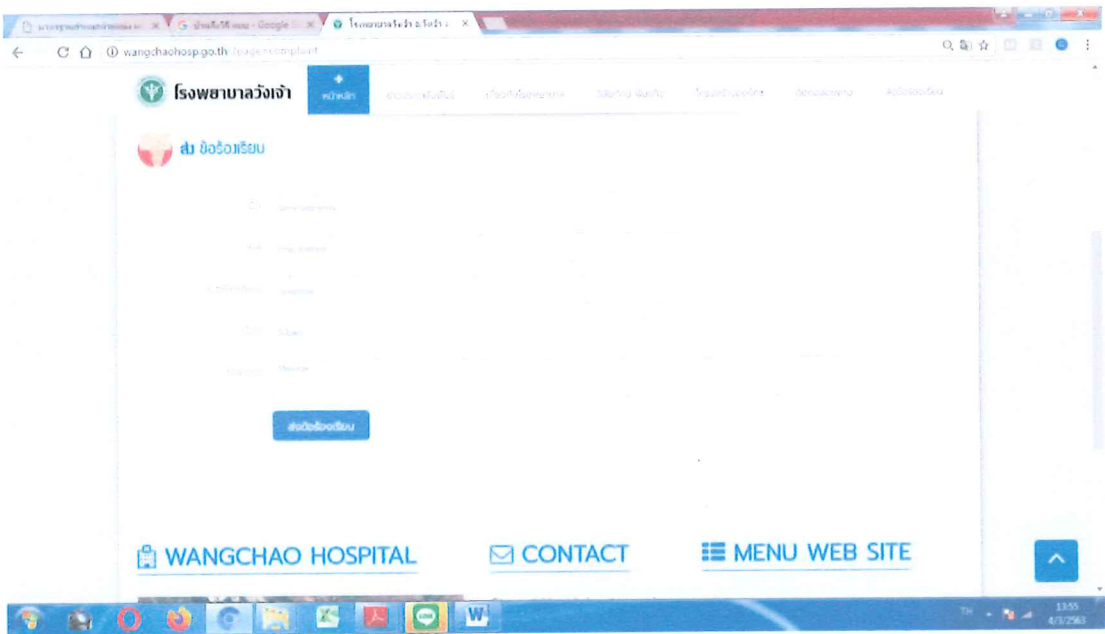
โรงพยาบาลวังเจ้า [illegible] × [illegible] - Google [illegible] × โรงพยาบาลวังเจ้า อ.วังเจ้า × 

wangchaohosp.go.th/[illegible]complaint

โรงพยาบาลวังเจ้า

หน้าหลัก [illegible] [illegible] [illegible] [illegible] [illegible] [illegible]

ส่ง ข้อร้องเรียน

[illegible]

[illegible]

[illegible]

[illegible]

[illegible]

ส่งข้อร้องเรียน

WANGCHAO HOSPITAL

CONTACT

MENU WEB SITE

TH 13:55 4/3/2563